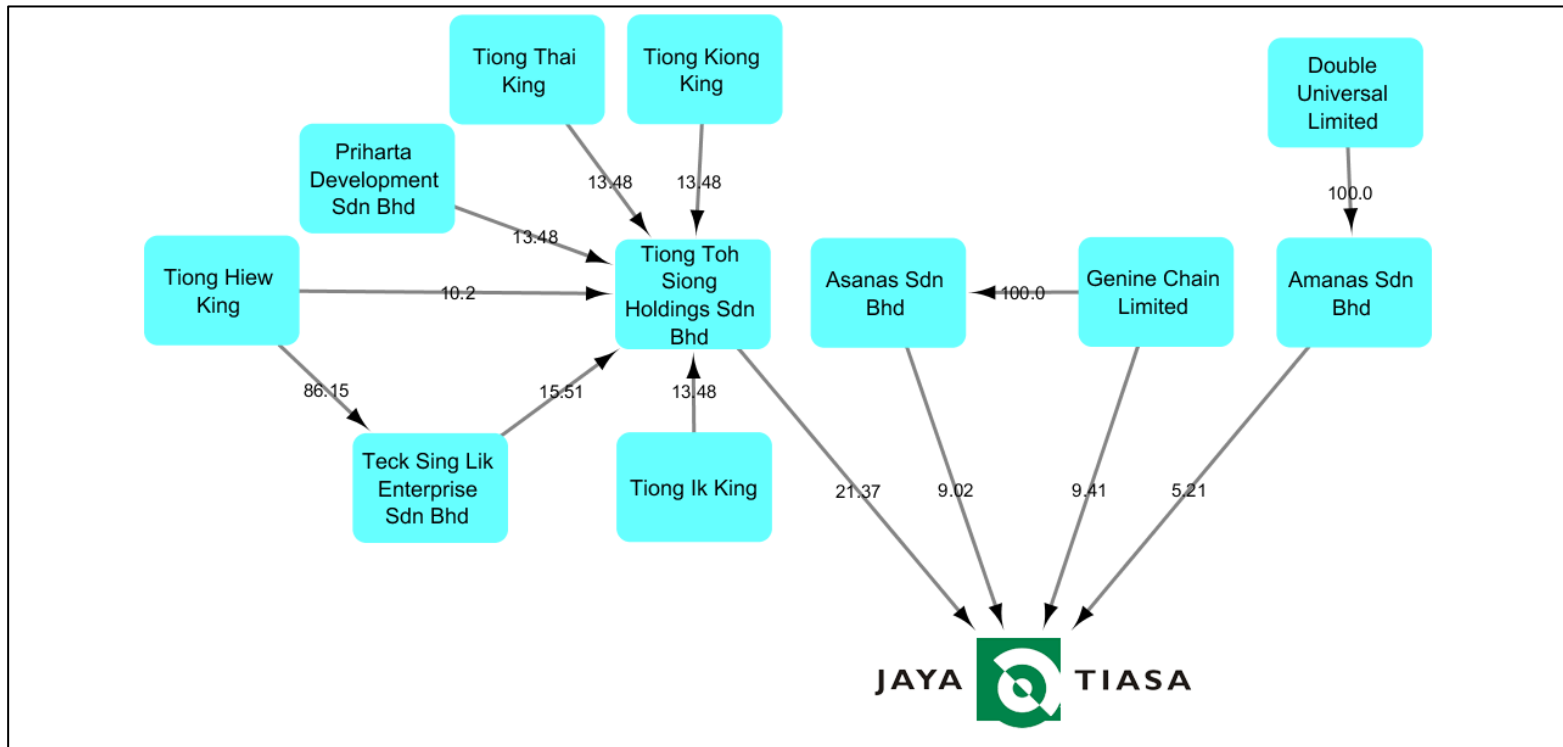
Tiong Thai King

Tiong Kiong King

Double Universal Limited

Priharta Development Sdn Bhd

13.48

13.48

100.0

13.48

Tiong Hiew King

10.2

Tiong Toh Siong Holdings Sdn Bhd

Asanas Sdn Bhd

100.0

Genine Chain Limited

Amanas Sdn Bhd

86.15

15.51

13.48

Teck Sing Lik Enterprise Sdn Bhd

Tiong Ik King

21.37

9.02

9.41

5.21

JAYA TIASA